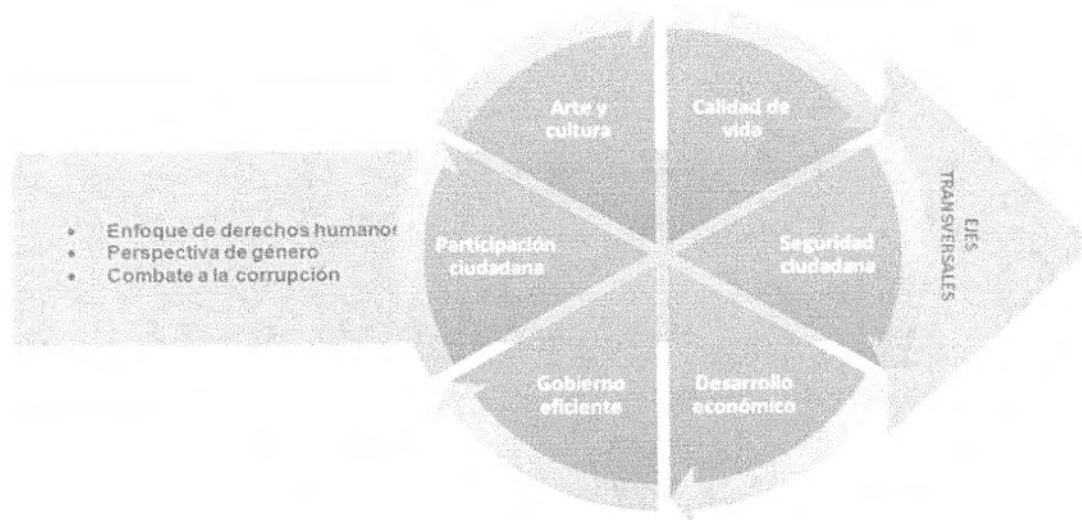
- Enfoque de derechos humanos
- Perspectiva de género
- Combate a la corrupción

Arte y cultura

Calidad de vida

Seguridad ciudadana

Desarrollo económico

Gobierno eficiente

Participación ciudadana

EJES TRANSVERSALES